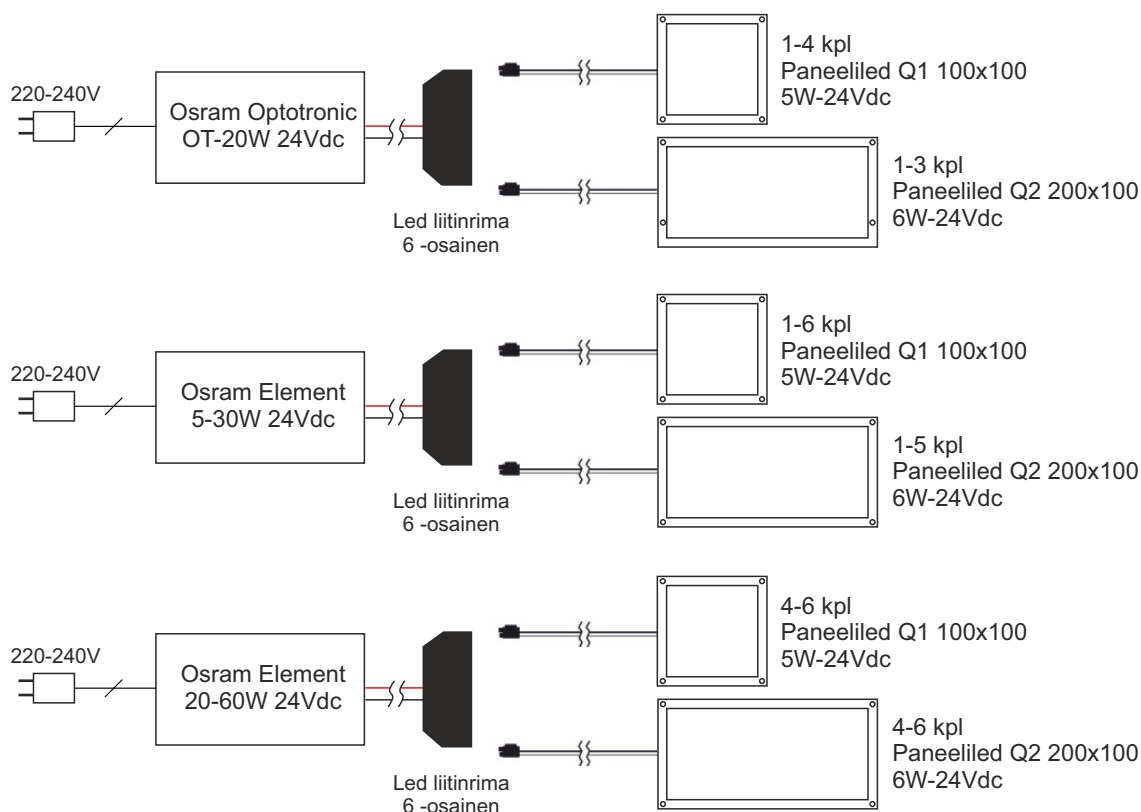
220-240V

Osram Optotronic
OT-20W 24Vdc

Led liitinrima
6 -osainen

1-4 kpl
Paneeliled Q1 100x100
5W-24Vdc

1-3 kpl
Paneeliled Q2 200x100
6W-24Vdc

220-240V

Osram Element
5-30W 24Vdc

Led liitinrima
6 -osainen

1-6 kpl
Paneeliled Q1 100x100
5W-24Vdc

1-5 kpl
Paneeliled Q2 200x100
6W-24Vdc

220-240V

Osram Element
20-60W 24Vdc

Led liitinrima
6 -osainen

4-6 kpl
Paneeliled Q1 100x100
5W-24Vdc

4-6 kpl
Paneeliled Q2 200x100
6W-24Vdc